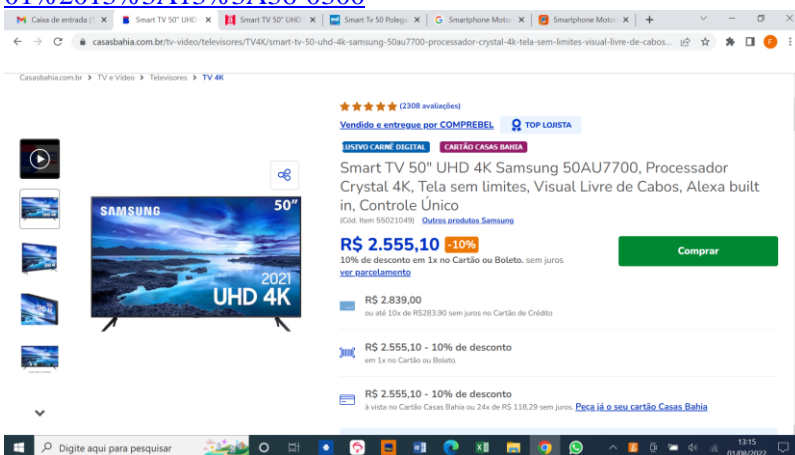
01%2013%3A15%3A38-0300

Caixa de entrada | Smart TV 50" UHD | Smart TV 50" UHD | Smart Tv 50 Polega | Smartphone Motor | Smartphone Motor

casasbahia.com.br/tv-video/televisores/TV4K/smart-tv-50-uhd-4k-samsung-50au7700-processador-crystal-4k-tela-sem-limites-visual-livre-de-cabos...

Casasbahia.com.br > TV e Vídeo > Televisores > TV 4K

(2308 avaliações)

Vendido e entregue por COMPREBEL TOP LOJISTA

LUSIVO CARNÊ DIGITAL CARTÃO CASAS BAHIA

Smart TV 50" UHD 4K Samsung 50AU7700, Processador Crystal 4K, Tela sem limites, Visual Livre de Cabos, Alexa built in, Controle Único

(Cód. Item 55021049) Outros produtos Samsung

SAMSUNG 50" 2021 UHD 4K

R$ 2.555,10 -10%

10% de desconto em 1x no Cartão ou Boleto. sem juros

ver parcelamento

Comprar

R$ 2.839,00
ou até 10x de R$283,90 sem juros no Cartão de Crédito

R$ 2.555,10 - 10% de desconto
em 1x no Cartão ou Boleto.

R$ 2.555,10 - 10% de desconto
à vista no Cartão Casas Bahia ou 24x de R$ 118,29 sem juros. Peça já o seu cartão Casas Bahia

Digite aqui para pesquisar

13:15
01/08/2022